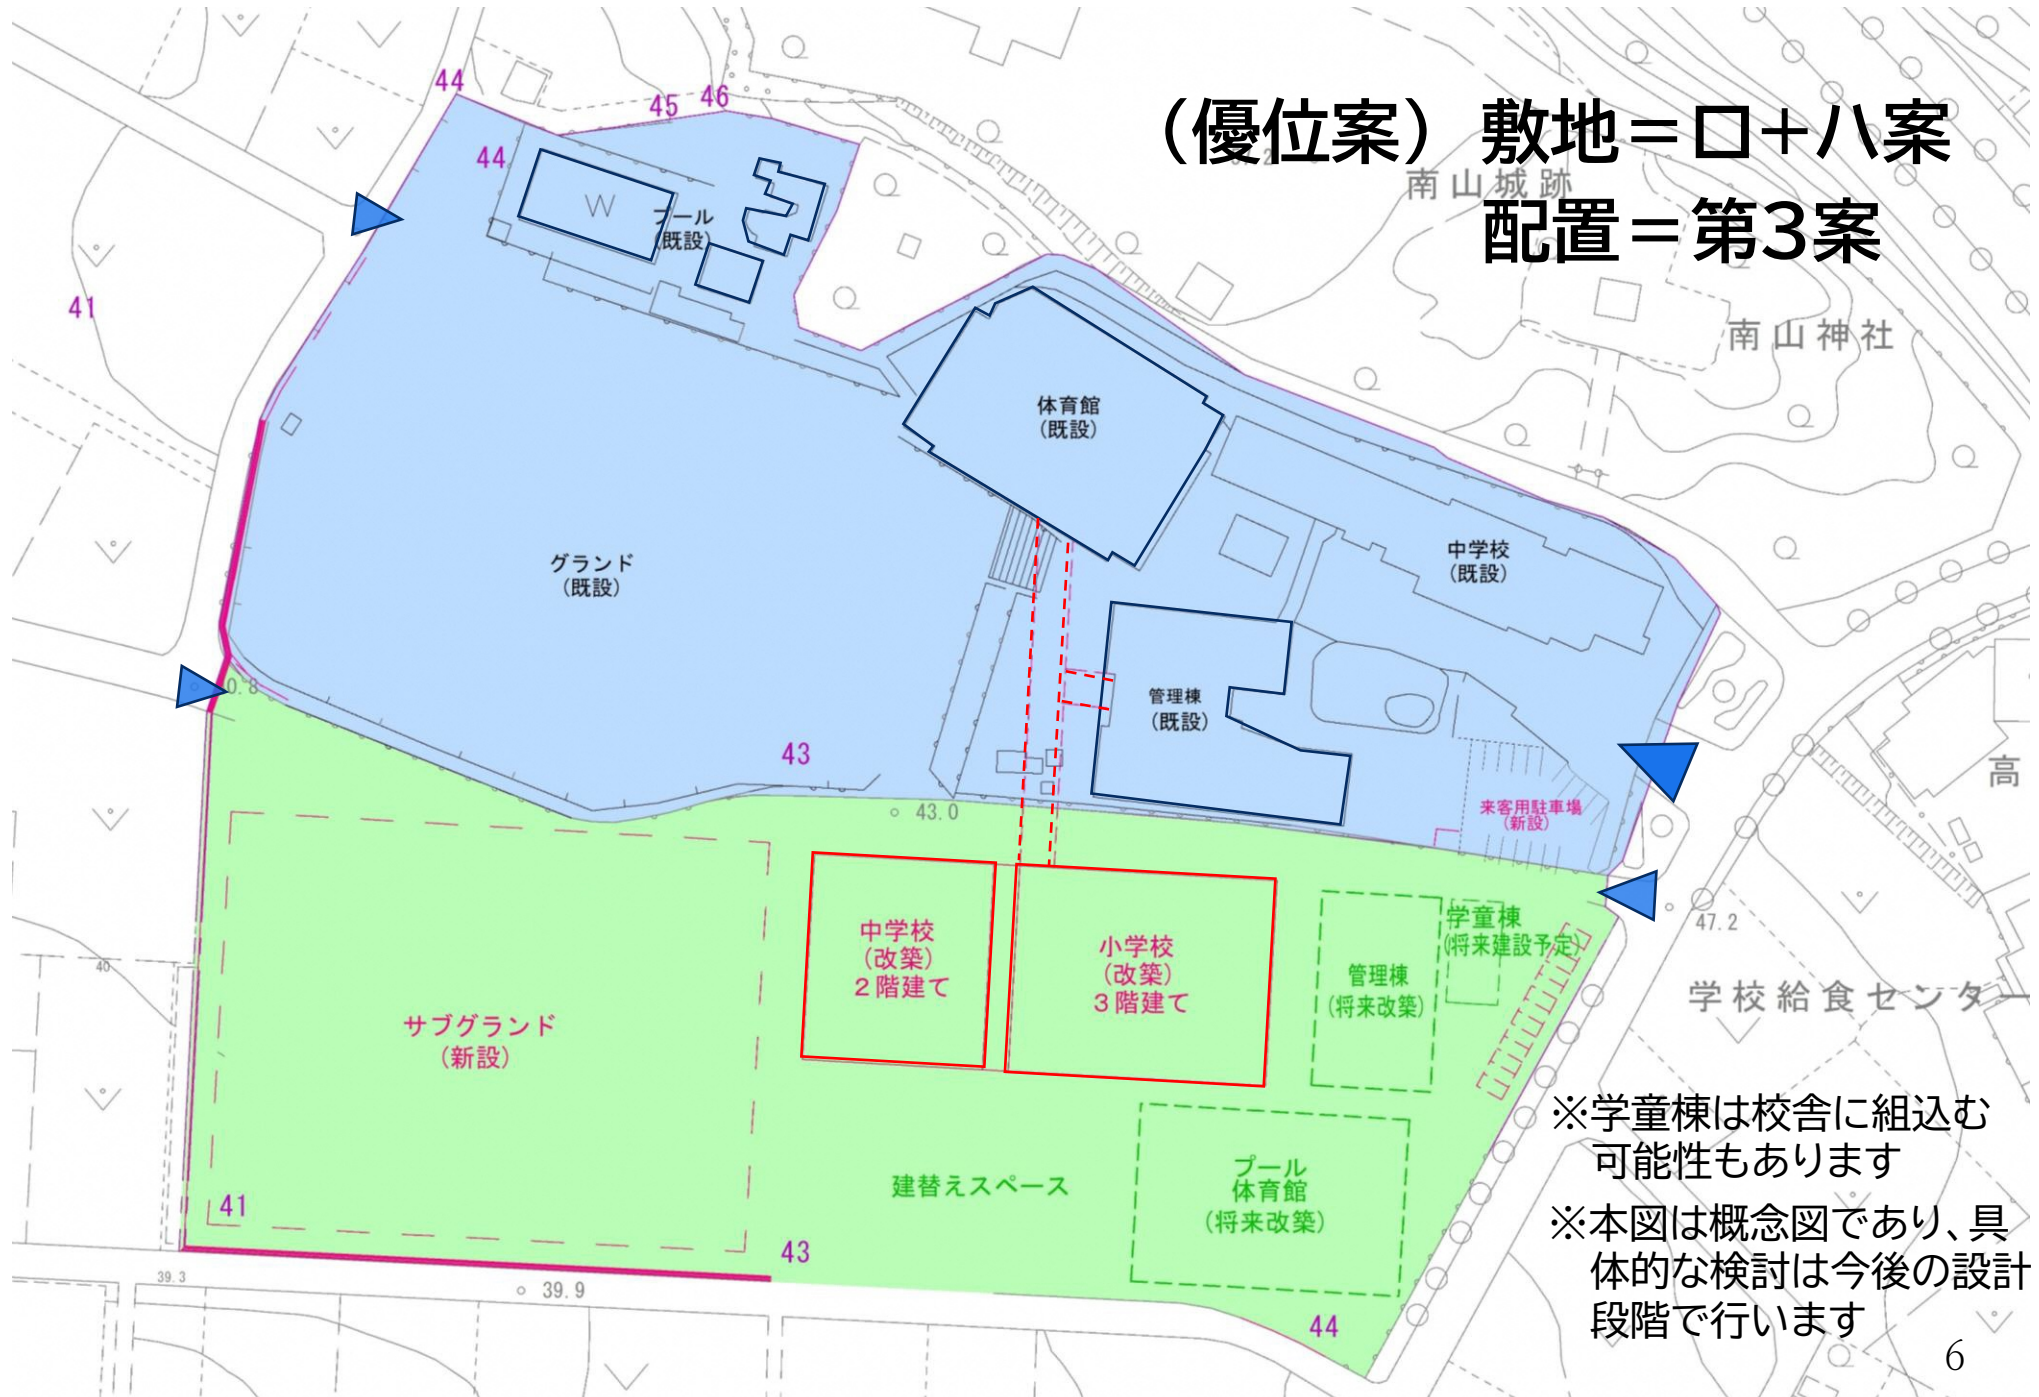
（優位案）敷地＝ロ＋ハ案
配置＝第3案

南山城跡

南山神社

44

45 46

44

W

プール
（既設）

41

体育館
（既設）

グランド
（既設）

中学校
（既設）

管理棟
（既設）

0.8

43

43.0

来客用駐車場
（新設）

高

中学校
（改築）
２階建て

小学校
（改築）
３階建て

管理棟
（将来改築）

学童棟
（将来建設予定）

47.2

学校給食センター

40

サブグランド
（新設）

※学童棟は校舎に組込む可能性もあります

※本図は概念図であり、具体的な検討は今後の設計段階で行います

建替えスペース

プール
体育館
（将来改築）

41

43

39.3

39.9

44

6